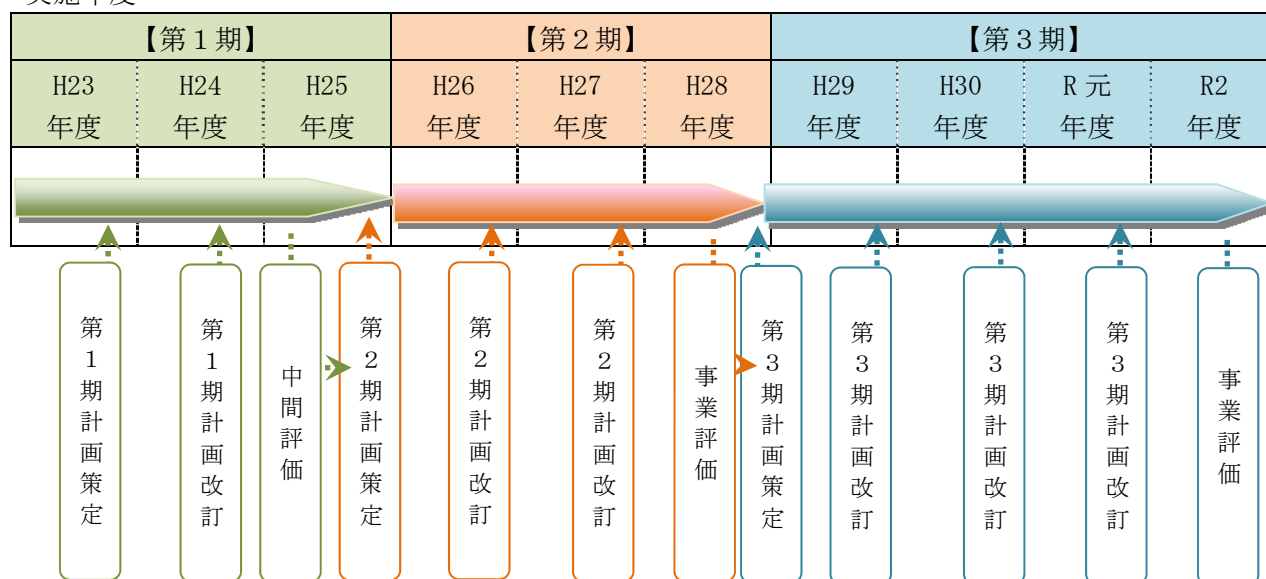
実施年度

| 【第１期】 | | | 【第２期】 | | | 【第３期】 | | | |
|---|---|---|---|---|---|---|---|---|---|
| H23 年度 | H24 年度 | H25 年度 | H26 年度 | H27 年度 | H28 年度 | H29 年度 | H30 年度 | R 元 年度 | R2 年度 |

第１期計画策定

第１期計画改訂

中間評価

第２期計画策定

第２期計画改訂

第２期計画改訂

事業評価

第３期計画策定

第３期計画改訂

第３期計画改訂

第３期計画改訂

事業評価